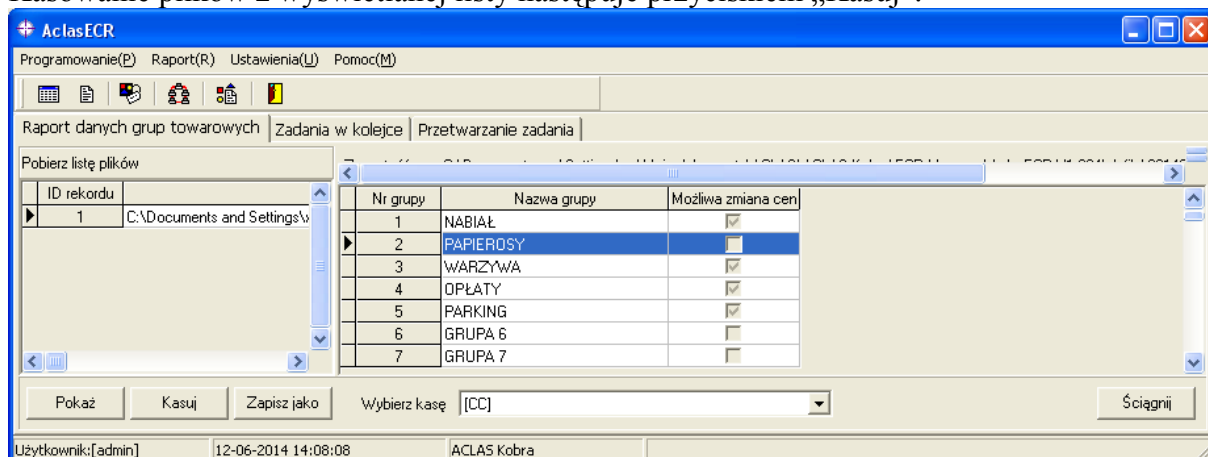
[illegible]

AclasECR

Programowanie(P) Raport(R) Ustawienia(U) Pomoc(M)

Raport danych grup towarowych | Zadania w kolejce | Przetwarzanie zadania

Pobierz listę plików

| ID rekordu | |
|---|---|
| 1 | C:\Documents and Settings\ |

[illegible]

| Nr grupy | Nazwa grupy | Możliwa zmiana cen |
|---|---|---|
| 1 | NABIAŁ | ☑ |
| 2 | PAPIEROSY | ☐ |
| 3 | WARZYWA | ☑ |
| 4 | OPŁATY | ☑ |
| 5 | PARKING | ☑ |
| 6 | GRUPA 6 | ☐ |
| 7 | GRUPA 7 | ☐ |

Pokaż Kasuj Zapisz jako Wybierz kasę [CC] Ściągnij

Użytkownik:[admin] 12-06-2014 14:08:08 ACLAS Kobra